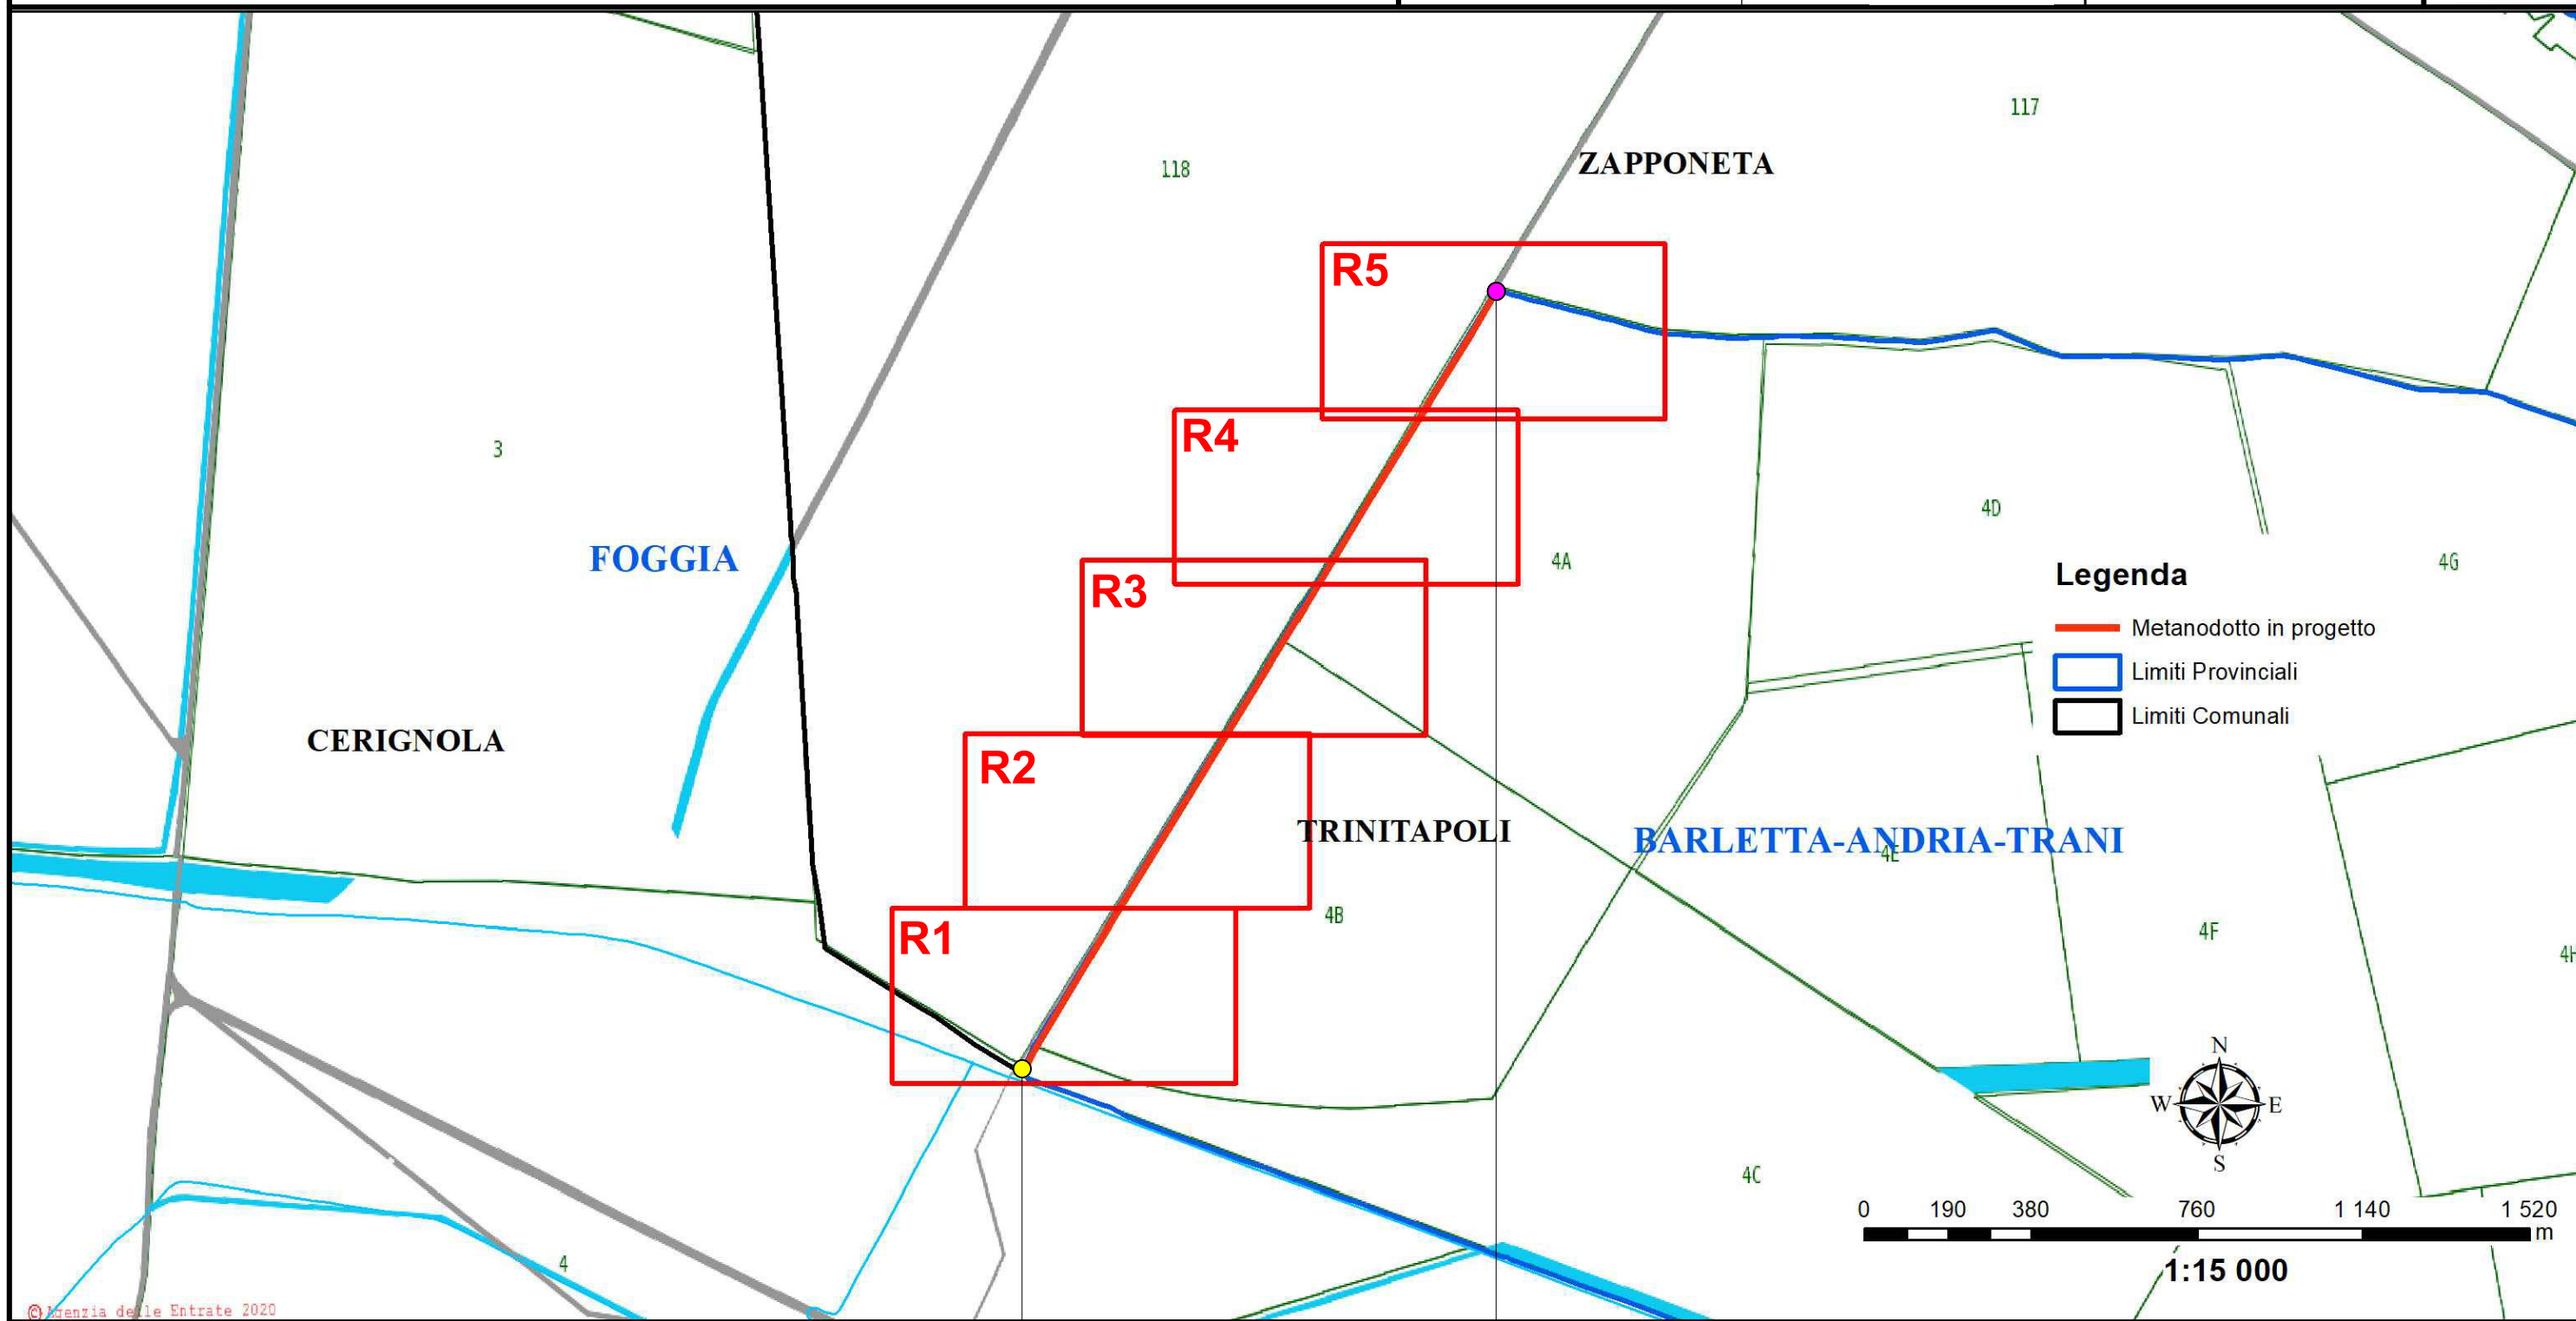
117
118
ZAPPONETA
R5
R4
3
4D
4A
4G
FOGGIA
R3
Legenda
Metanodotto in progetto
Limiti Provinciali
Limiti Comunali
CERIGNOLA
R2
TRINITAPOLI
BARLETTA-ANDRIA-TRANI
4E
4B
R1
4F
4H
N
W
E
S
4C
0 190 380 760 1 140 1 520
m
1:15 000
4
©Agenzia delle Entrate 2020